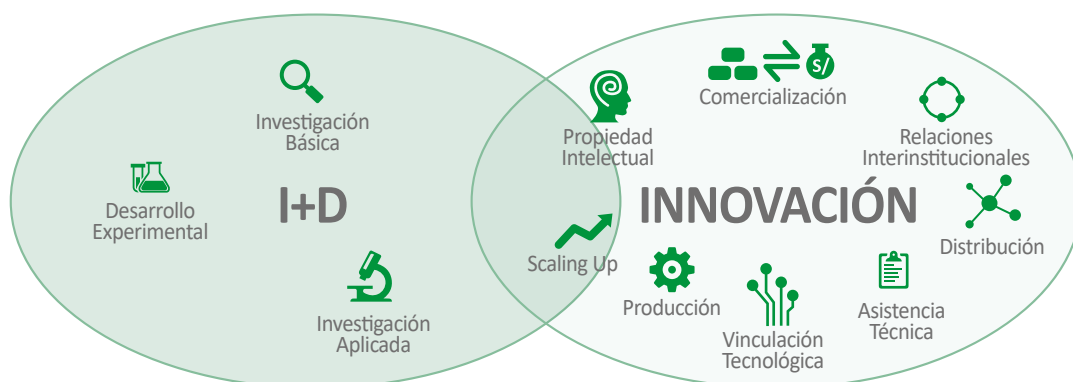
Investigación Básica

Desarrollo Experimental

I+D

Investigación Aplicada

Propiedad Intelectual

Scaling Up

S/

Comercialización

Relaciones Interinstitucionales

INNOVACIÓN

Distribución

Producción

Vinculación Tecnológica

Asistencia Técnica